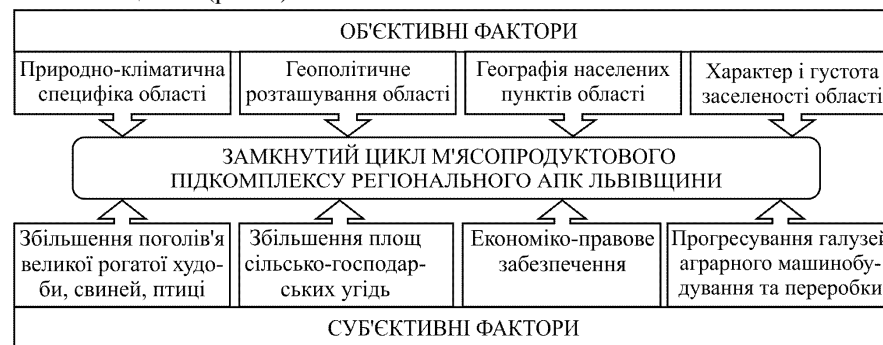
ОБ'ЄКТИВНІ ФАКТОРИ

Природно-кліматична специфіка області

Геополітичне розташування області

Географія населених пунктів області

Характер і густота заселеності області

ЗАМКНУТИЙ ЦИКЛ М'ЯСОПРОДУКТОВОГО ПІДКОМПЛЕКСУ РЕГІОНАЛЬНОГО АПК ЛЬВІВЩИНИ

Збільшення поголів'я великої рогатої худоби, свиней, птиці

Збільшення площ сільсько-господарських угідь

Економіко-правове забезпечення

Прогресування галузей аграрного машинобудування та переробки

СУБ'ЄКТИВНІ ФАКТОРИ